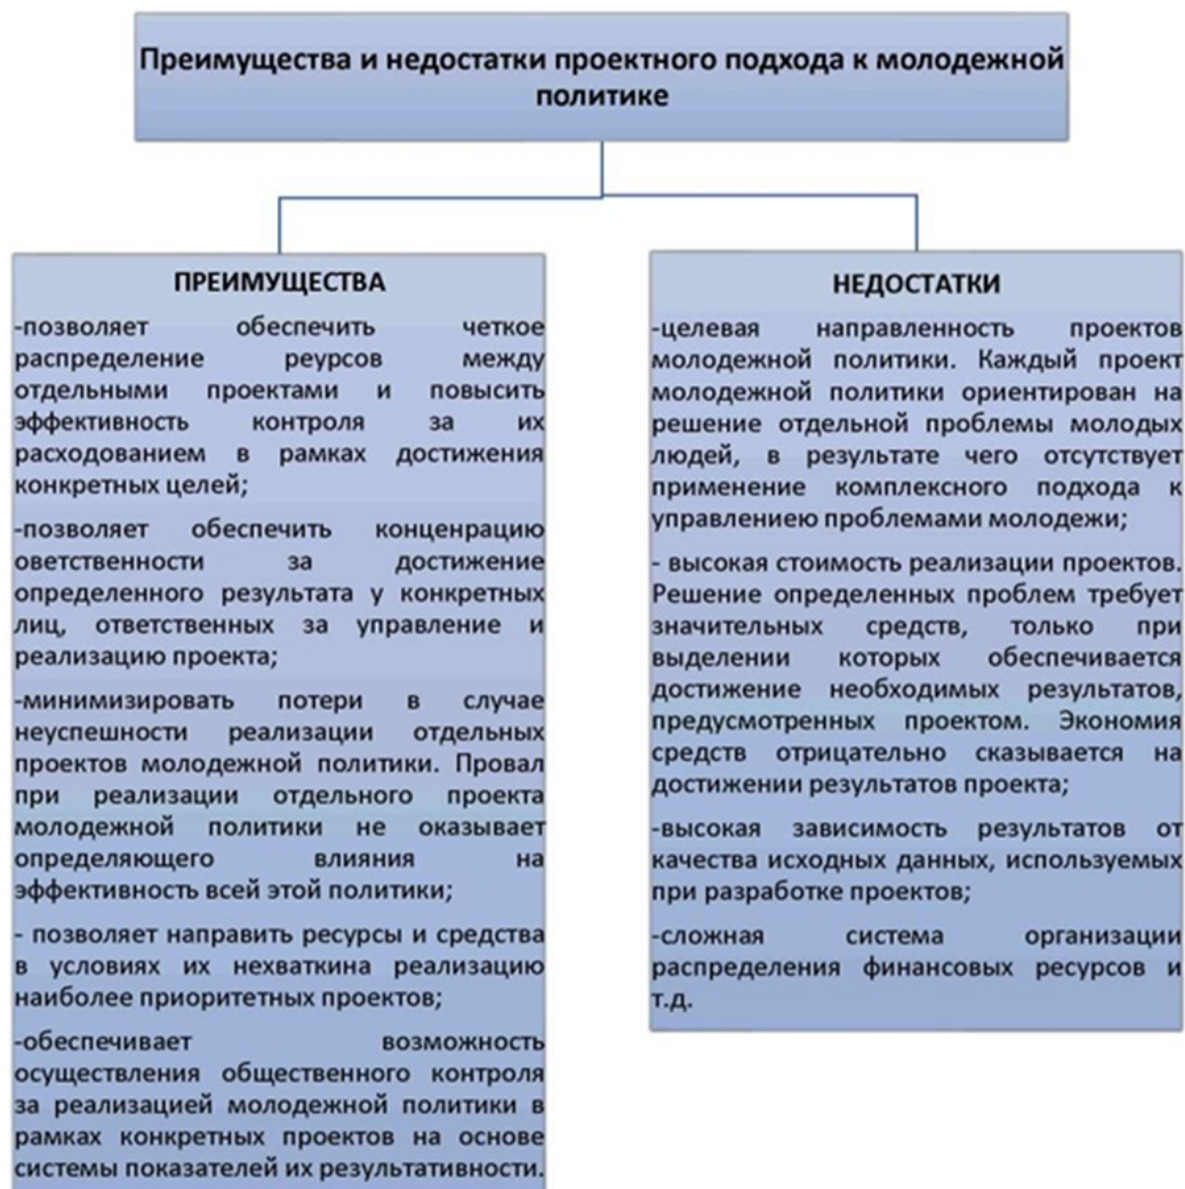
Преимущества и недостатки проектного подхода к молодежной политике

ПРЕИМУЩЕСТВА

-позволяет обеспечить четкое распределение реурсов между отдельными проектами и повысить эффективность контроля за их расходованием в рамках достижения конкретных целей;

-позволяет обеспечить конценрацию ответственности за достижение определенного результата у конкретных лиц, ответственных за управление и реализацию проекта;

-минимизировать потери в случае неуспешности реализации отдельных проектов молодежной политики. Провал при реализации отдельного проекта молодежной политики не оказывает определяющего влияния на эффективность всей этой политики;

- позволяет направить ресурсы и средства в условиях их нехваткина реализацию наиболее приоритетных проектов;

-обеспечивает возможность осуществления общественного контроля за реализацией молодежной политики в рамках конкретных проектов на основе системы показателей их результативности.

НЕДОСТАТКИ

-целевая направленность проектов молодежной политики. Каждый проект молодежной политики ориентирован на решение отдельной проблемы молодых людей, в результате чего отсутствует применение комплексного подхода к управленieю проблемами молодежи;

- высокая стоимость реализации проектов. Решение определенных проблем требует значительных средств, только при выделении которых обеспечивается достижение необходимых результатов, предусмотренных проектом. Экономия средств отрицательно сказывается на достижении результатов проекта;

-высокая зависимость результатов от качества исходных данных, используемых при разработке проектов;

-сложная система организации распределения финансовых ресурсов и т.д.